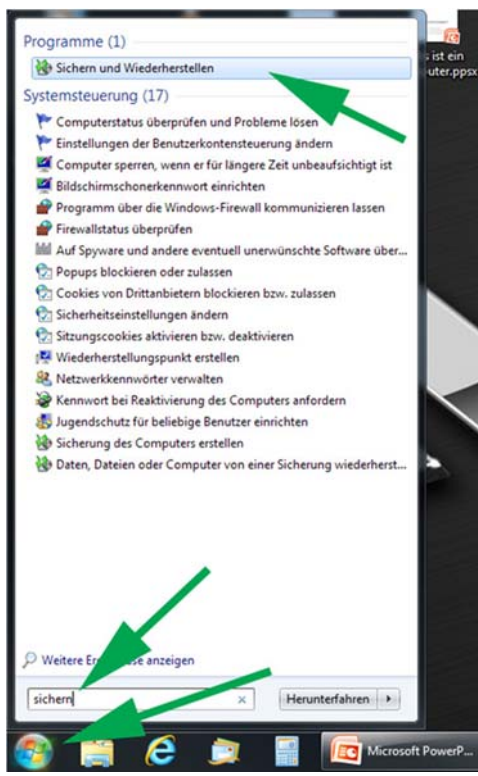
Programme (1)
Sichern und Wiederherstellen
Systemsteuerung (17)
Computerstatus überprüfen und Probleme lösen
Einstellungen der Benutzerkontensteuerung ändern
Computer sperren, wenn er für längere Zeit unbeaufsichtigt ist
Bildschirmschonerkennwort einrichten
Programm über die Windows-Firewall kommunizieren lassen
Firewallstatus überprüfen
Auf Spyware und andere eventuell unerwünschte Software über...
Popups blockieren oder zulassen
Cookies von Drittanbietern blockieren bzw. zulassen
Sicherheitseinstellungen ändern
Sitzungscookies aktivieren bzw. deaktivieren
Wiederherstellungspunkt erstellen
Netzwerkkennwörter verwalten
Kennwort bei Reaktivierung des Computers anfordern
Jugendschutz für beliebige Benutzer einrichten
Sicherung des Computers erstellen
Daten, Dateien oder Computer von einer Sicherung wiederherst...

Weitere Er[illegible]se anzeigen
sichern
Herunterfahren
s ist ein
uter.ppsx
Microsoft PowerP...